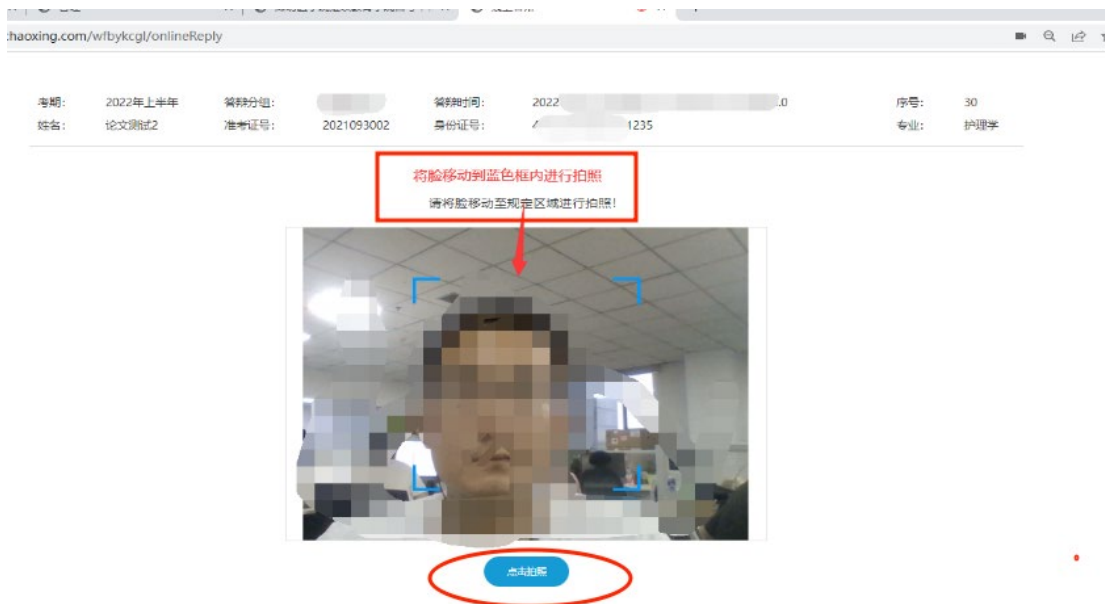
haoxing.com/wfbykcgl/onlineReply

考期： 2022年上半年 答辩分组： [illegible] 答辩时间： 2022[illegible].0 序号： 30
姓名： 论文测试2 准考证号： 2021093002 身份证号： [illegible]1235 专业： 护理学

将脸移动到蓝色框内进行拍照

请将脸移动至规定区域进行拍照！

点击拍照